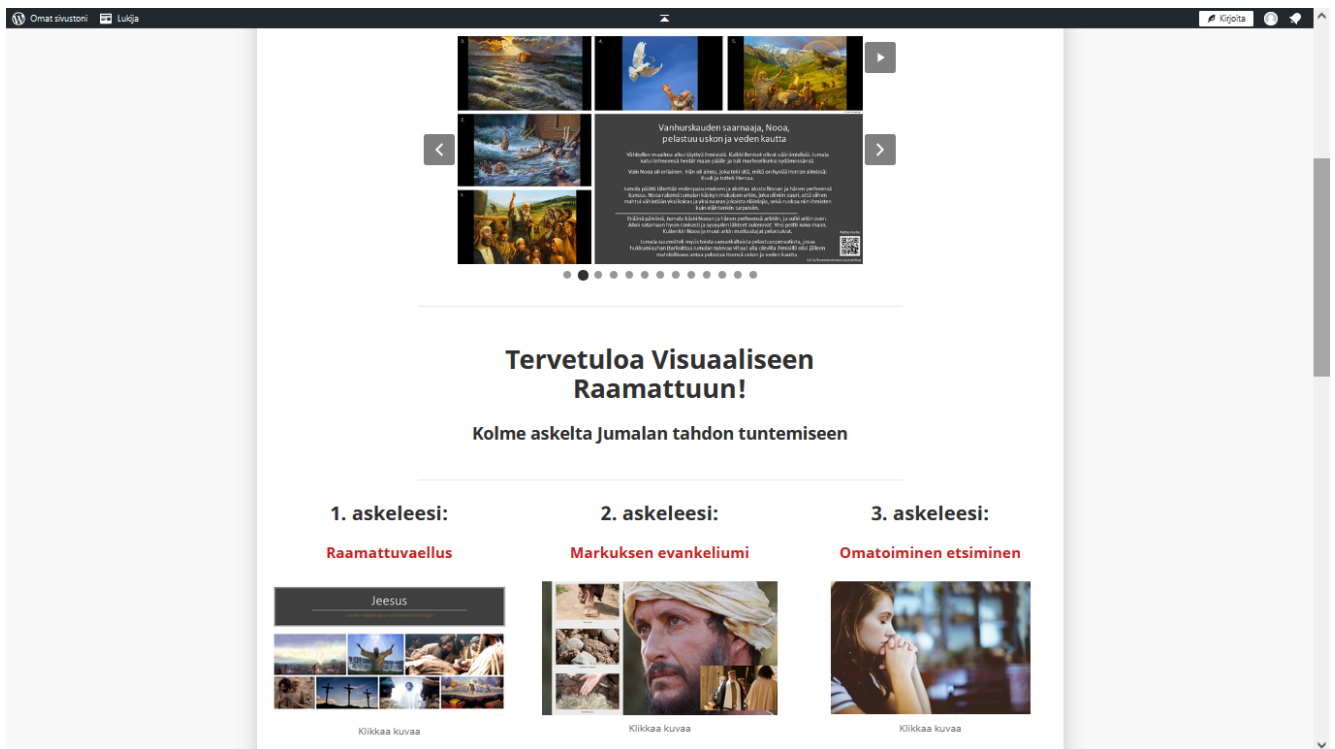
Omat sivustoni Lukija

Kirjoita

Vanhurskauden saarnaaja, Nooa, pelastuu uskon ja veden kautta

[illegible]

Tervetuloa Visuaaliseen Raamattuun!

Kolme askelta Jumalan tahdon tuntemiseen

1. askeleesi:

Raamattuvaellus

Jeesus

Klikkaa kuvaa

2. askeleesi:

Markuksen evankeliumi

Klikkaa kuvaa

3. askeleesi:

Omatoiminen etsiminen

Klikkaa kuvaa